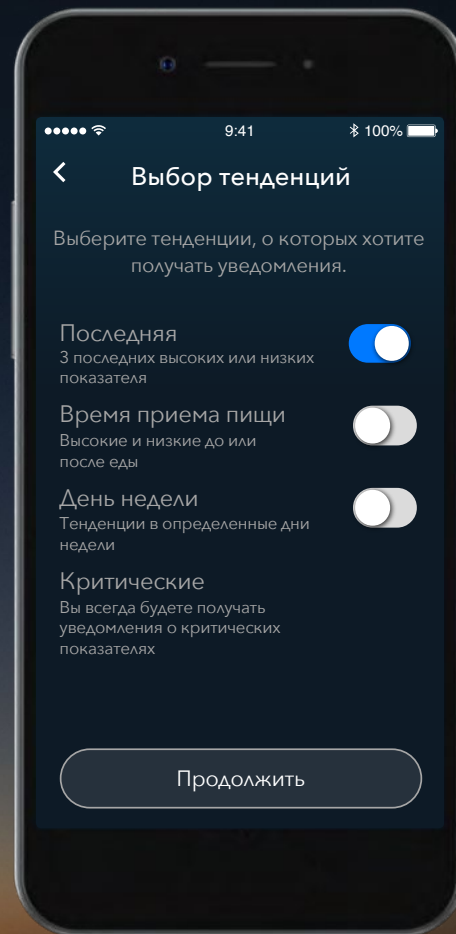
9:41

100%

<

Выбор тенденций

Выберите тенденции, о которых хотите получать уведомления.

Последняя
3 последних высоких или низких показателя

Время приема пищи
Высокие и низкие до или после еды

День недели
Тенденции в определенные дни недели

Критические
Вы всегда будете получать уведомления о критических показателях

Продолжить